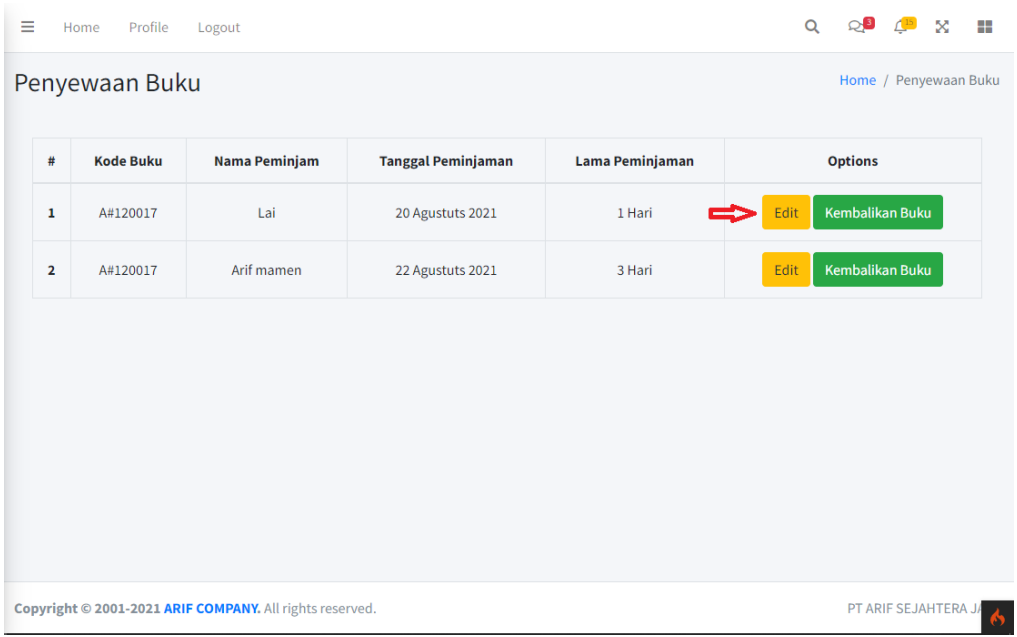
Home Profile Logout 3 15

Penyewaan Buku

Home / Penyewaan Buku

| # | Kode Buku | Nama Peminjam | Tanggal Peminjaman | Lama Peminjaman | Options |
|---|---|---|---|---|---|
| 1 | A#120017 | Lai | 20 Agustuts 2021 | 1 Hari | Edit Kembalikan Buku |
| 2 | A#120017 | Arif mamen | 22 Agustuts 2021 | 3 Hari | Edit Kembalikan Buku |

Copyright © 2001-2021 ARIF COMPANY. All rights reserved.

PT ARIF SEJAHTERA J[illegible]